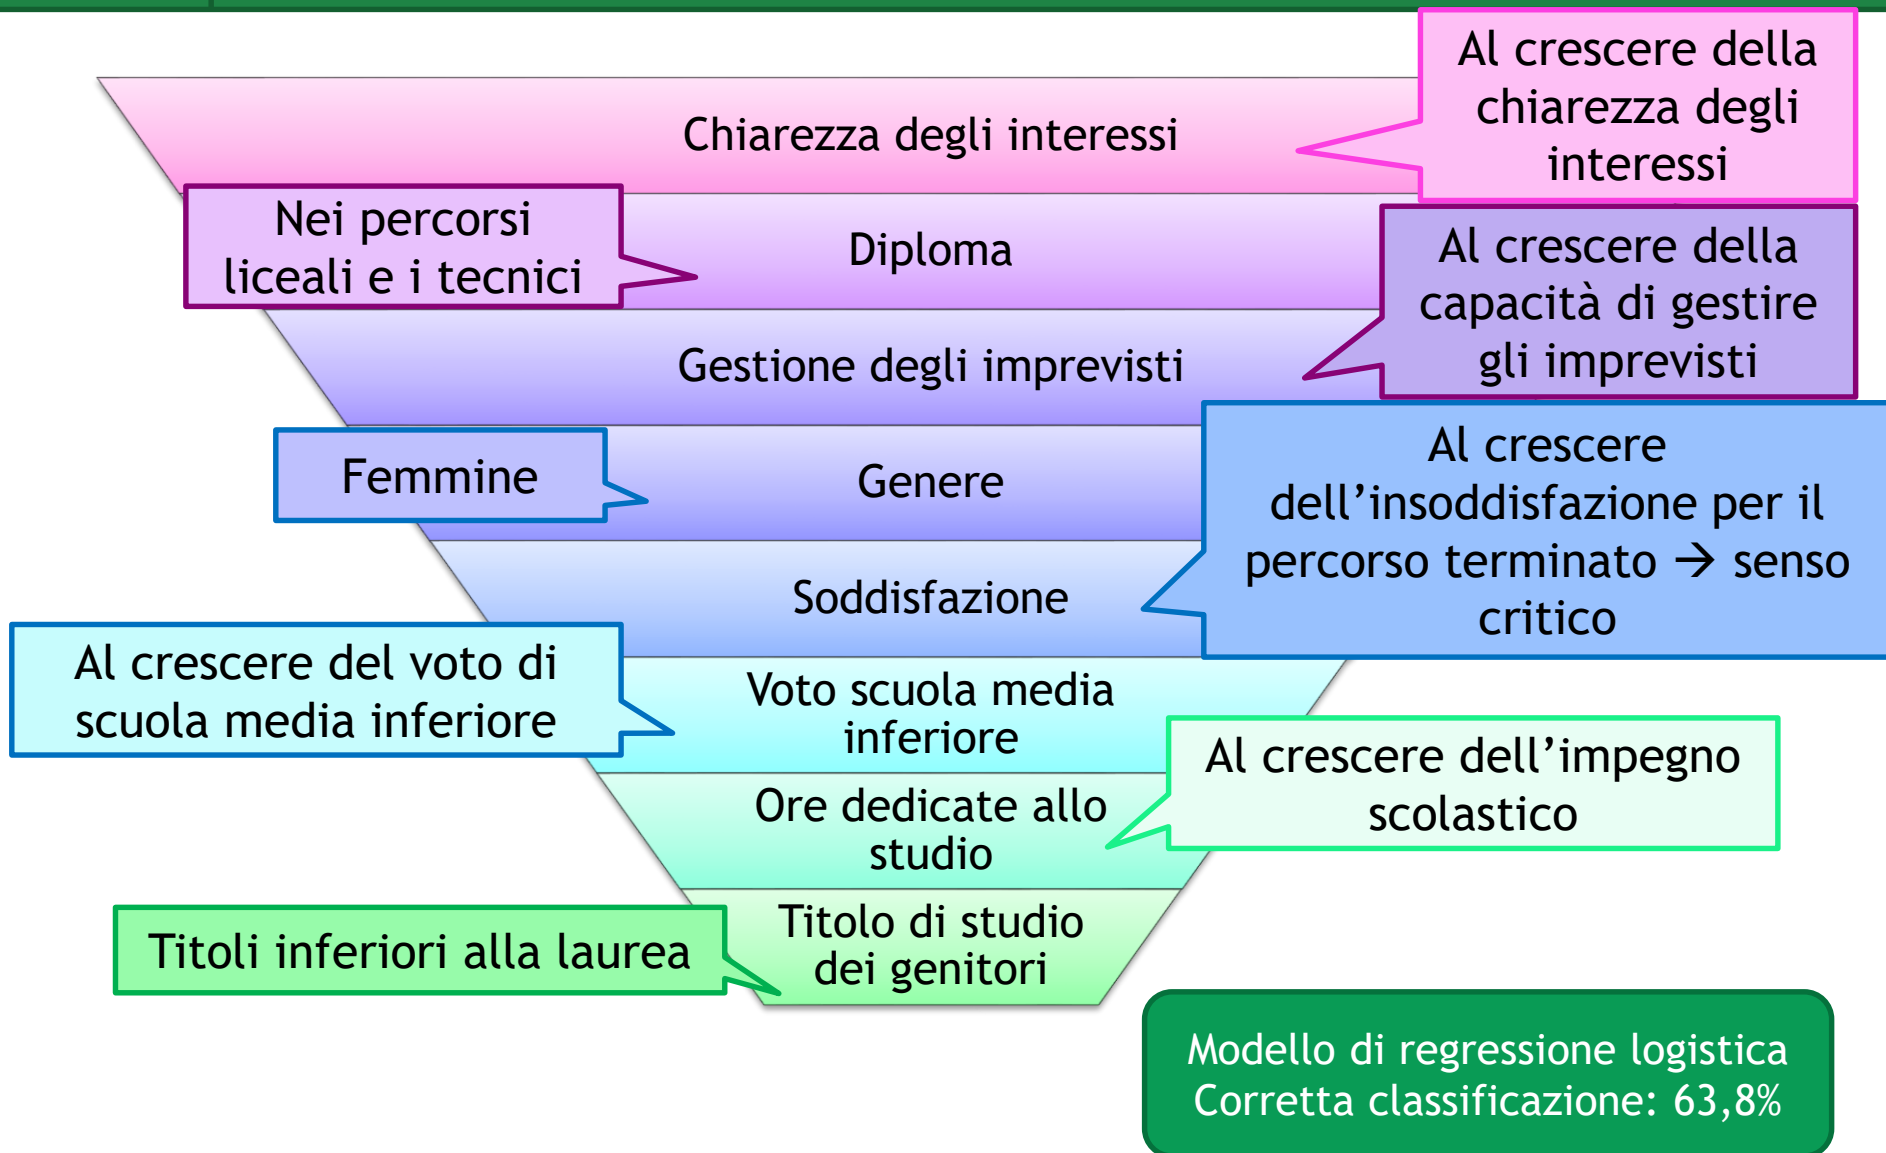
Chiarezza degli interessi

Al crescere della chiarezza degli interessi

Nei percorsi liceali e i tecnici

Diploma

Al crescere della capacità di gestire gli imprevisti

Gestione degli imprevisti

Femmine

Genere

Al crescere dell’insoddisfazione per il percorso terminato → senso critico

Soddisfazione

Al crescere del voto di scuola media inferiore

Voto scuola media inferiore

Al crescere dell’impegno scolastico

Ore dedicate allo studio

Titoli inferiori alla laurea

Titolo di studio dei genitori

Modello di regressione logistica
Corretta classificazione: 63,8%